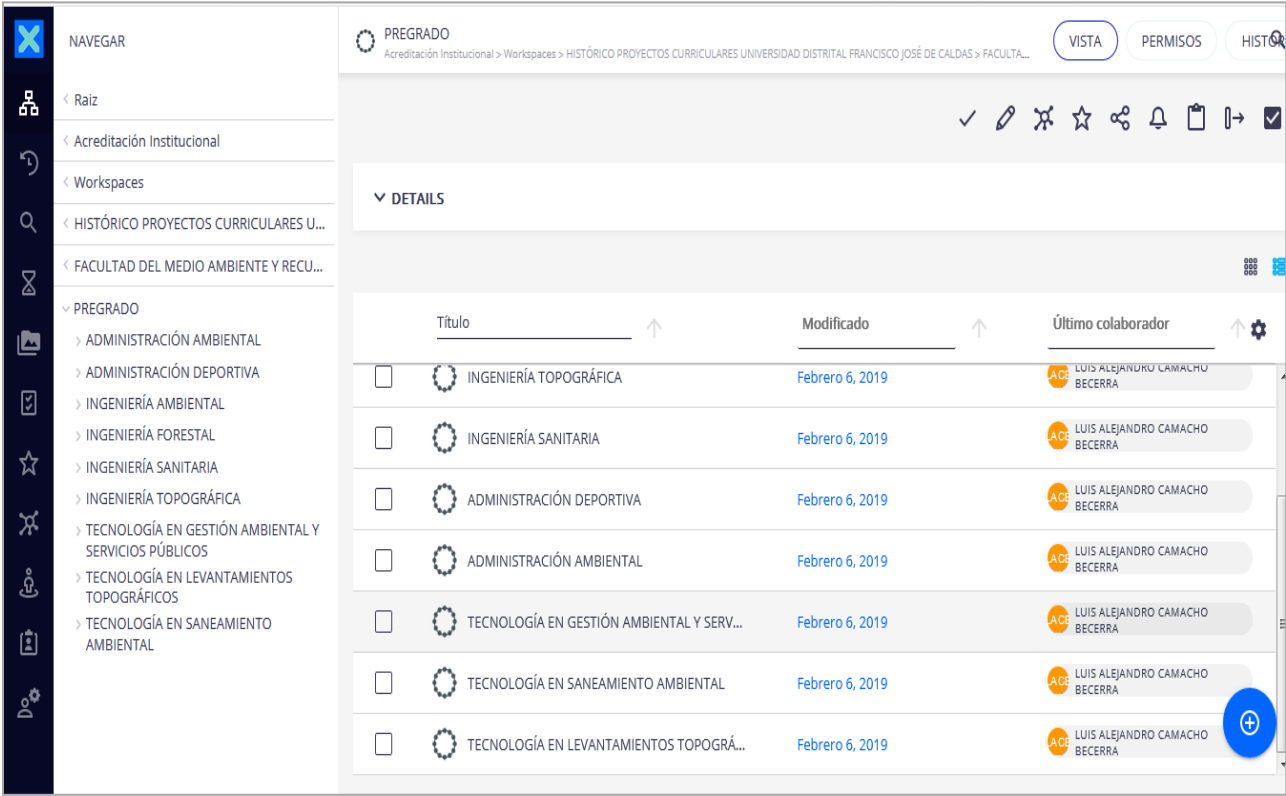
NAVEGAR

Raiz
Acreditación Institucional
Workspaces
HISTÓRICO PROYECTOS CURRICULARES U...
FACULTAD DEL MEDIO AMBIENTE Y RECU...
PREGRADO
ADMINISTRACIÓN AMBIENTAL
ADMINISTRACIÓN DEPORTIVA
INGENIERÍA AMBIENTAL
INGENIERÍA FORESTAL
INGENIERÍA SANITARIA
INGENIERÍA TOPOGRÁFICA
TECNOLOGÍA EN GESTIÓN AMBIENTAL Y SERVICIOS PÚBLICOS
TECNOLOGÍA EN LEVANTAMIENTOS TOPOGRÁFICOS
TECNOLOGÍA EN SANEAMIENTO AMBIENTAL

PREGRADO
Acreditación Institucional > Workspaces > HISTÓRICO PROYECTOS CURRICULARES UNIVERSIDAD DISTRITAL FRANCISCO JOSÉ DE CALDAS > FACULTA...

VISTA PERMISOS HISTO

DETAILS

| | Título | Modificado | Último colaborador |
|---|---|---|---|
| | INGENIERÍA TOPOGRÁFICA | Febrero 6, 2019 | LACE LUIS ALEJANDRO CAMACHO BECERRA |
| | INGENIERÍA SANITARIA | Febrero 6, 2019 | LACE LUIS ALEJANDRO CAMACHO BECERRA |
| | ADMINISTRACIÓN DEPORTIVA | Febrero 6, 2019 | LACE LUIS ALEJANDRO CAMACHO BECERRA |
| | ADMINISTRACIÓN AMBIENTAL | Febrero 6, 2019 | LACE LUIS ALEJANDRO CAMACHO BECERRA |
| | TECNOLOGÍA EN GESTIÓN AMBIENTAL Y SERV... | Febrero 6, 2019 | LACE LUIS ALEJANDRO CAMACHO BECERRA |
| | TECNOLOGÍA EN SANEAMIENTO AMBIENTAL | Febrero 6, 2019 | LACE LUIS ALEJANDRO CAMACHO BECERRA |
| | TECNOLOGÍA EN LEVANTAMIENTOS TOPOGRÁ... | Febrero 6, 2019 | LACE LUIS ALEJANDRO CAMACHO BECERRA |